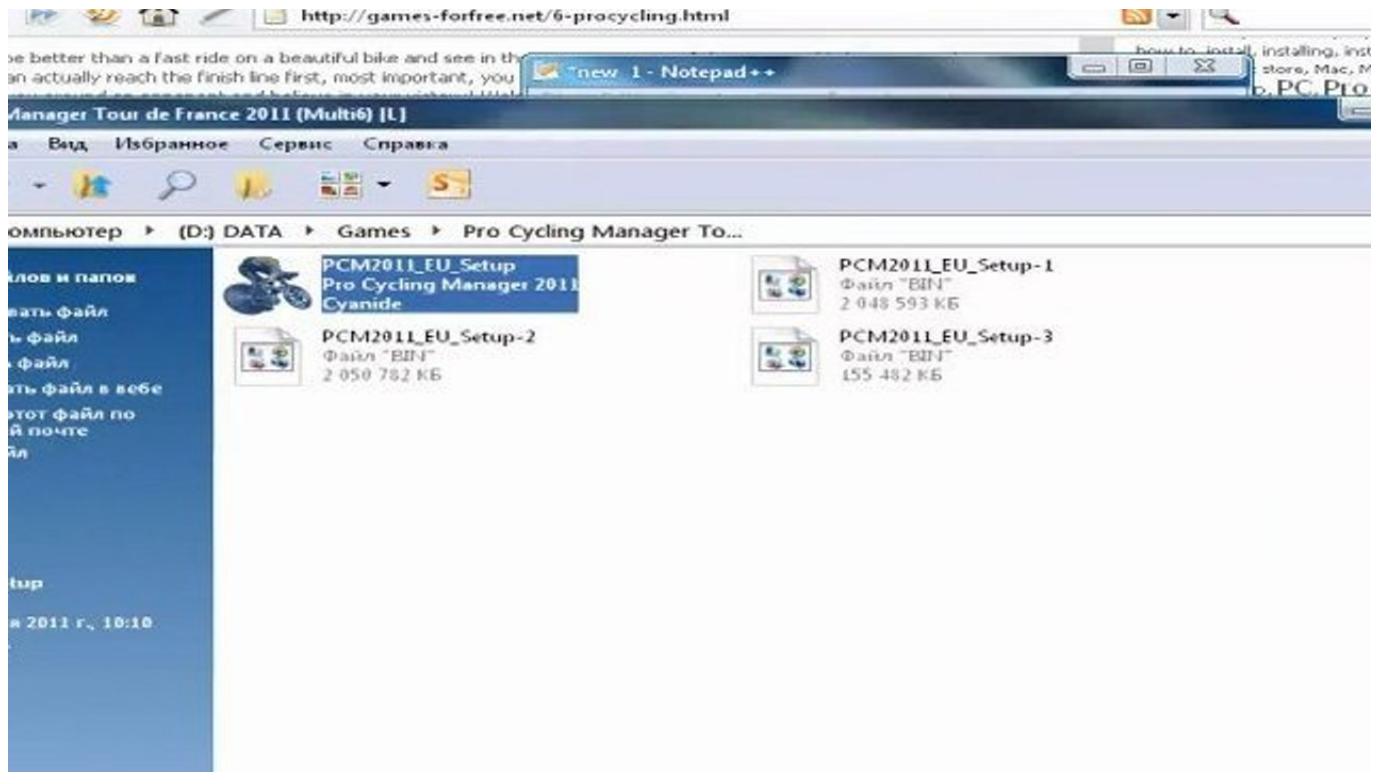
http://games-forfree.net/6-procycling.html

be better than a fast ride on a beautiful bike and see in th
an actually reach the finish line first, most important, you

how to install, installing, inst
store, Mac, M
PC, Pro

*new 1 - Notepad++

Manager Tour de France 2011 (Multi6) [L]

а Вид Избранное Сервис Справка

омпьютер ▸ (D:) DATA ▸ Games ▸ Pro Cycling Manager To...

лов и папок
вать файл
ь файл
ь файл
ть файл в вебе
этот файл по
й почте
йл

tup
а 2011 г., 10:10

PCM2011_EU_Setup
Pro Cycling Manager 2011
Cyanide

PCM2011_EU_Setup-1
Файл "BIN"
2 048 593 КБ

PCM2011_EU_Setup-2
Файл "BIN"
2 050 782 КБ

PCM2011_EU_Setup-3
Файл "BIN"
155 482 КБ